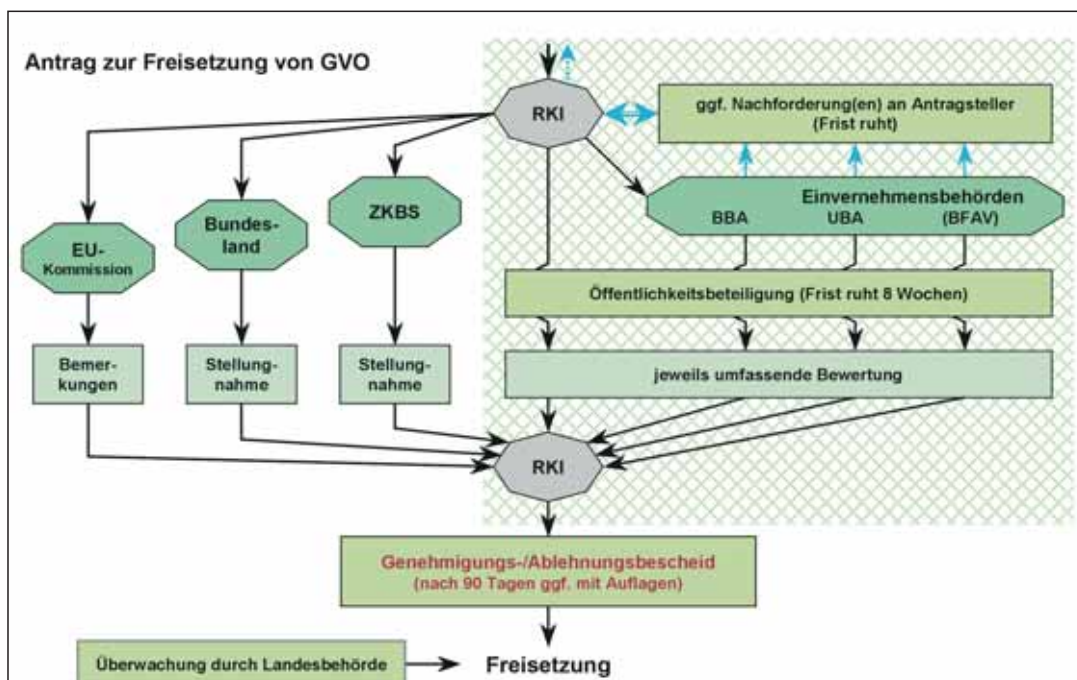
Antrag zur Freisetzung von GVO

RKI

ggf. Nachforderung(en) an Antragsteller (Frist ruht)

EU-Kommission

Bundesland

ZKBS

Einvernehmensbehörden

BBA UBA (BFAV)

Öffentlichkeitsbeteiligung (Frist ruht 8 Wochen)

Bemerkungen

Stellungnahme

Stellungnahme

jeweils umfassende Bewertung

RKI

Genehmigungs-/Ablehnungsbescheid
(nach 90 Tagen ggf. mit Auflagen)

Überwachung durch Landesbehörde

Freisetzung